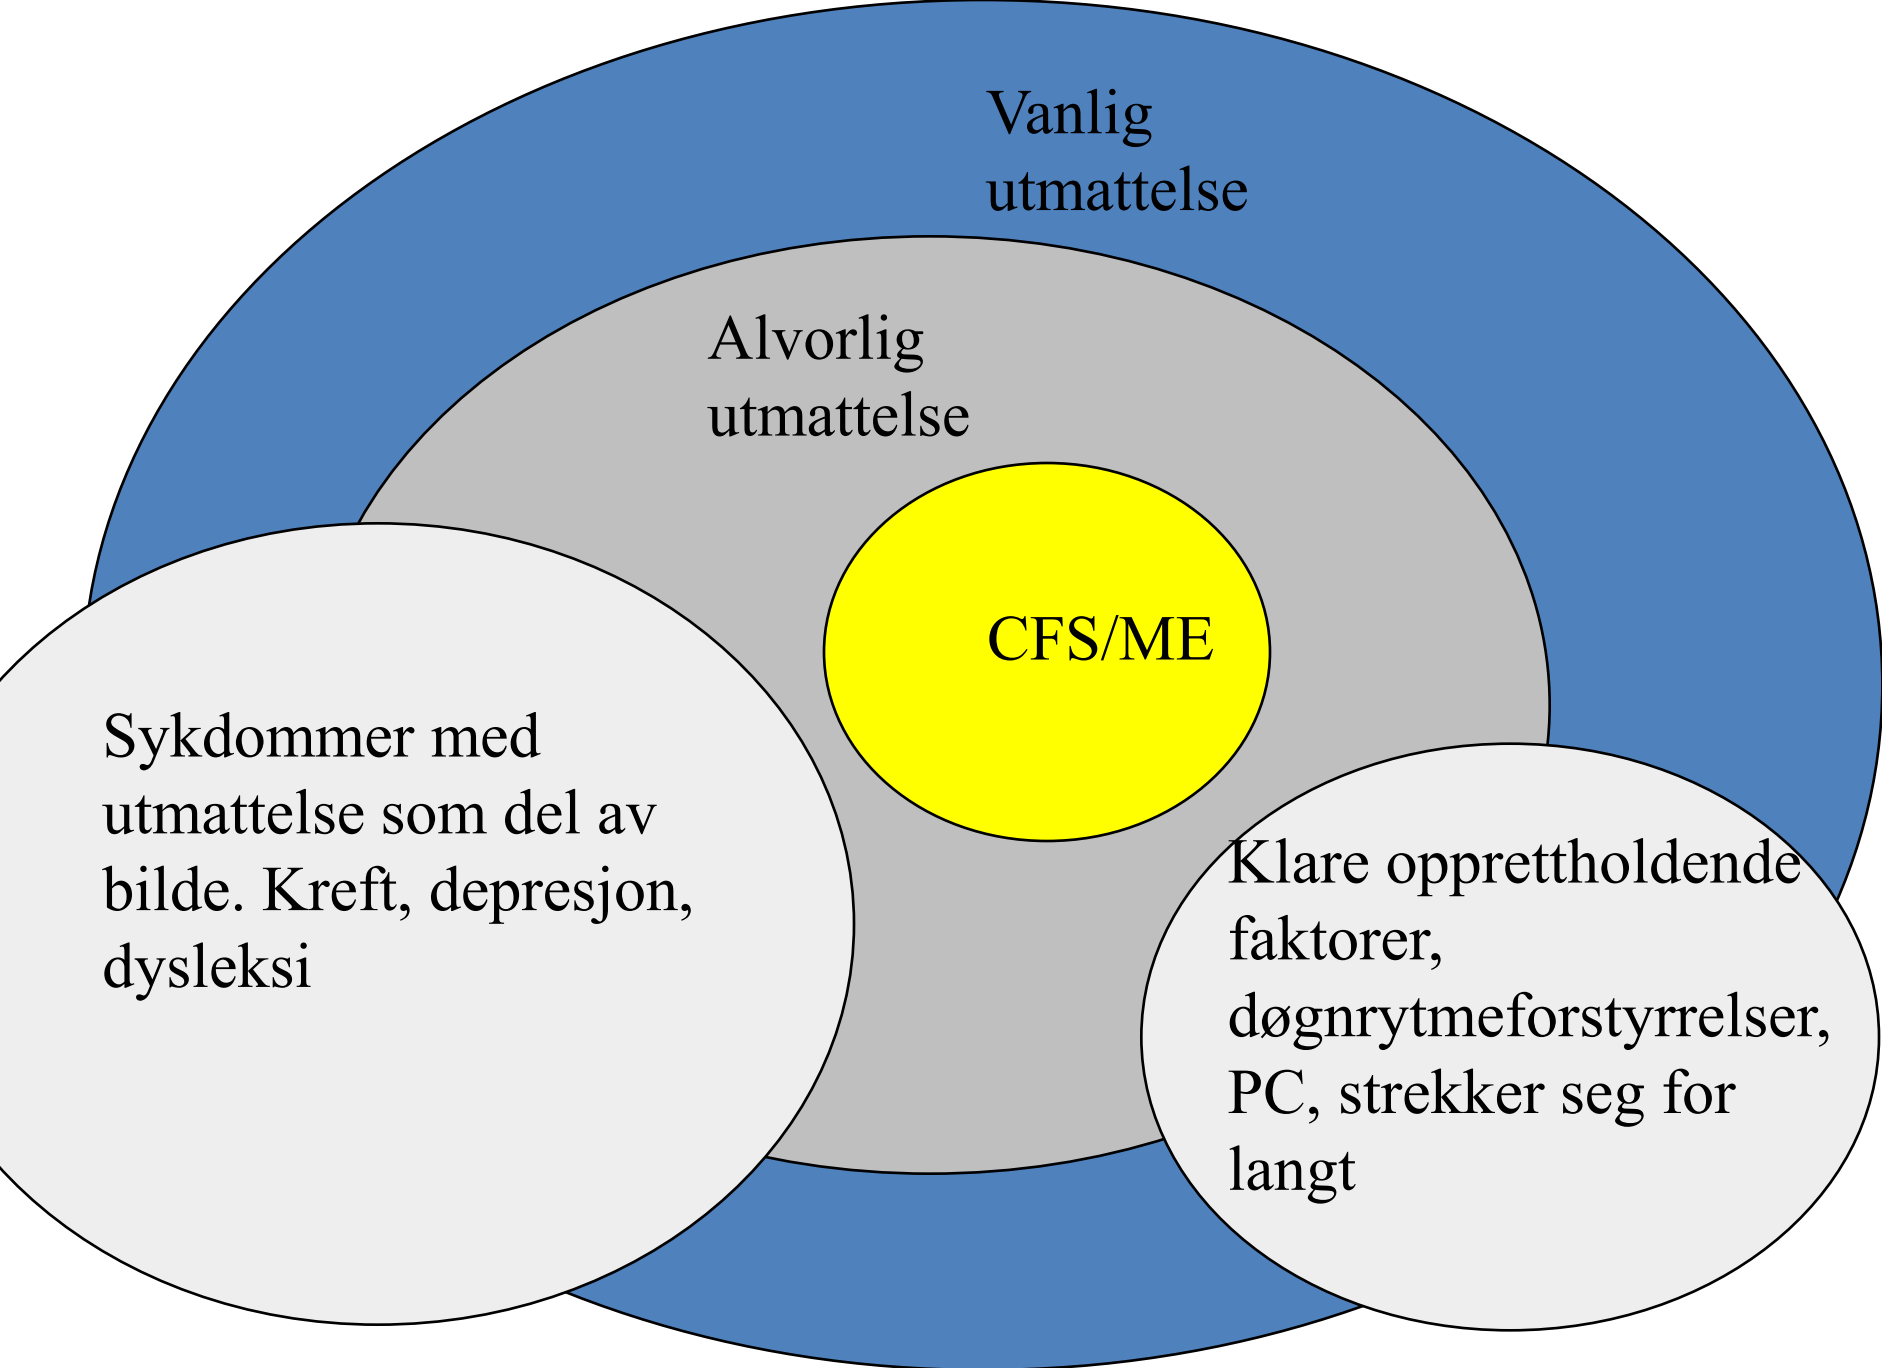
Vanlig utmattelse

Alvorlig utmattelse

CFS/ME

Sykdommer med utmattelse som del av bilde. Kreft, depresjon, dysleksi

Klare opprettholdende faktorer, døgnrytmeforstyrrelser, PC, strekker seg for langt